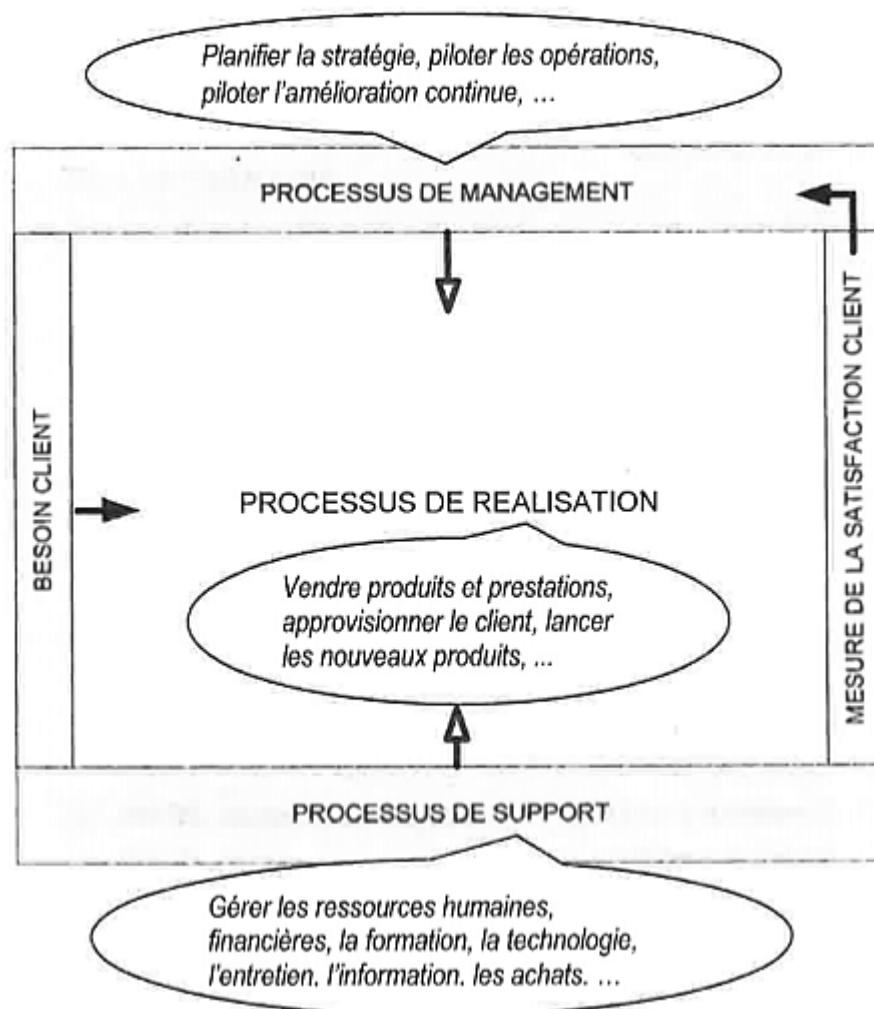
Planifier la stratégie, piloter les opérations, piloter l'amélioration continue, ...

PROCESSUS DE MANAGEMENT

BESOIN CLIENT

PROCESSUS DE REALISATION

Vendre produits et prestations, approvisionner le client, lancer les nouveaux produits, ...

MESURE DE LA SATISFACTION CLIENT

PROCESSUS DE SUPPORT

Gérer les ressources humaines, financières, la formation, la technologie, l'entretien, l'information, les achats, ...